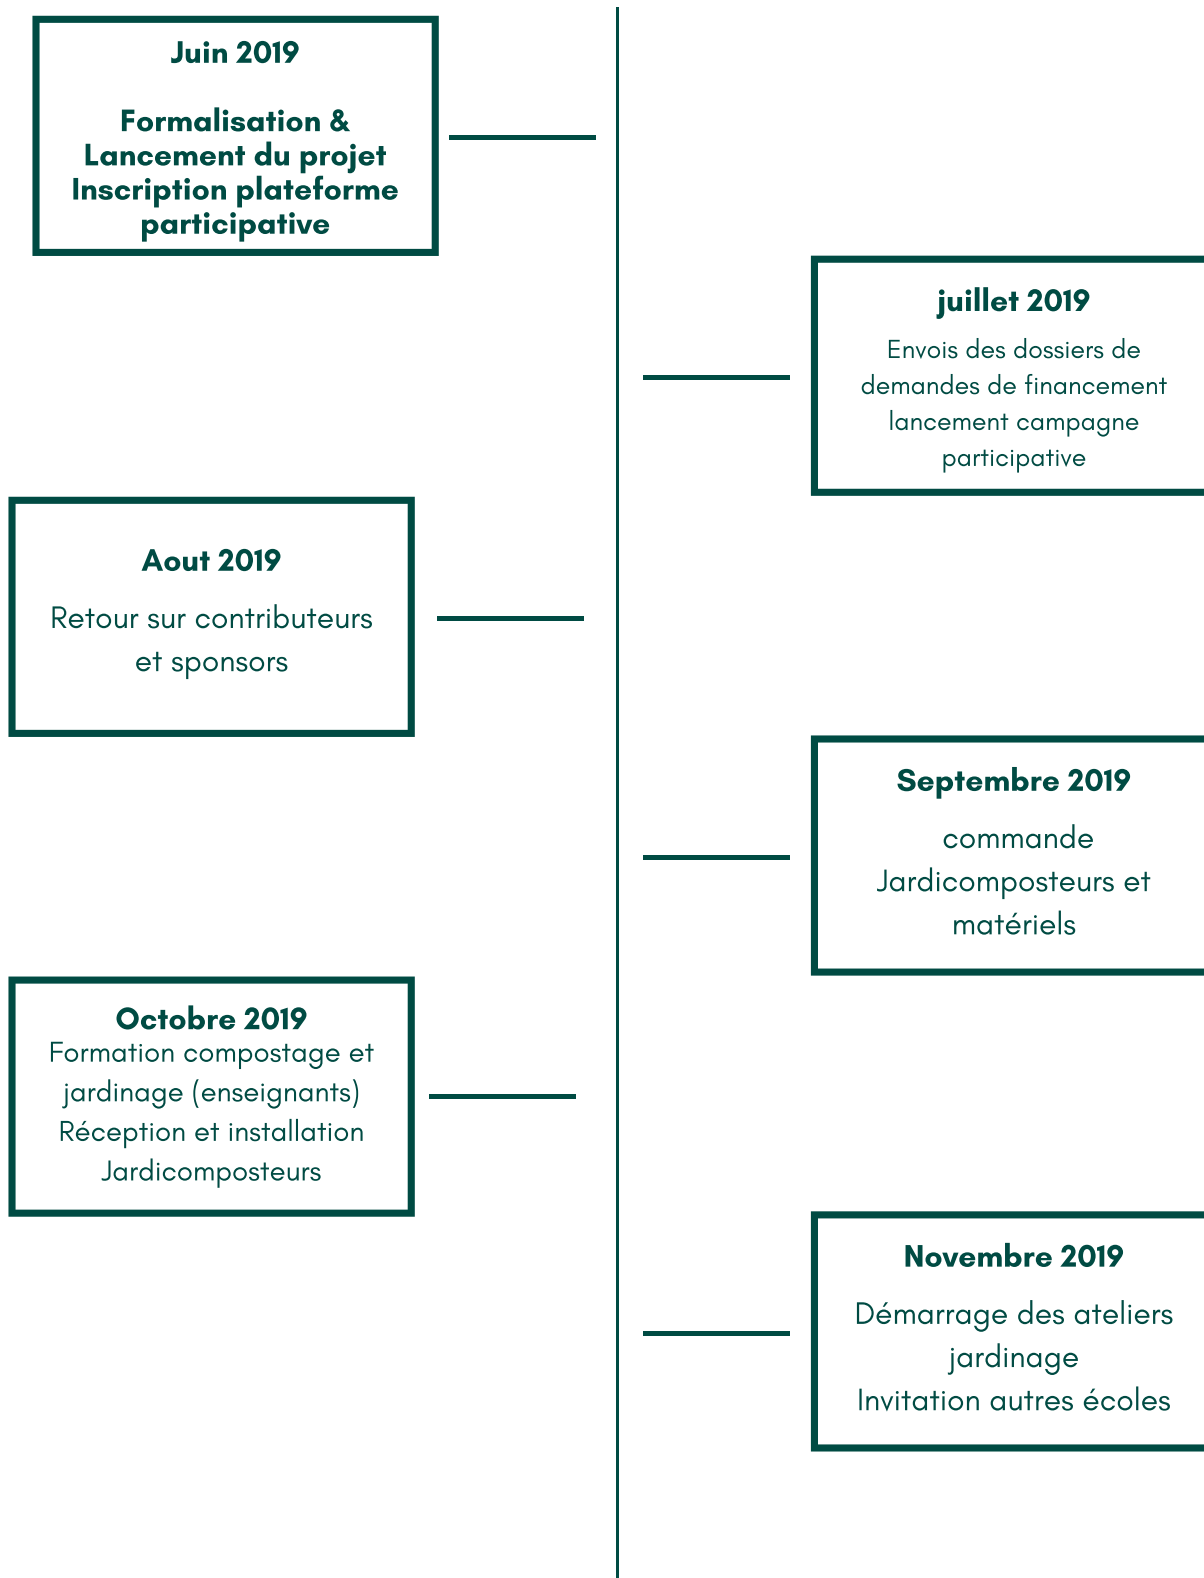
Juin 2019

Formalisation & Lancement du projet Inscription plateforme participative

juillet 2019

Envois des dossiers de demandes de financement lancement campagne participative

Aout 2019

Retour sur contributeurs et sponsors

Septembre 2019

commande Jardicomposteurs et matériels

Octobre 2019

Formation compostage et jardinage (enseignants) Réception et installation Jardicomposteurs

Novembre 2019

Démarrage des ateliers jardinage Invitation autres écoles